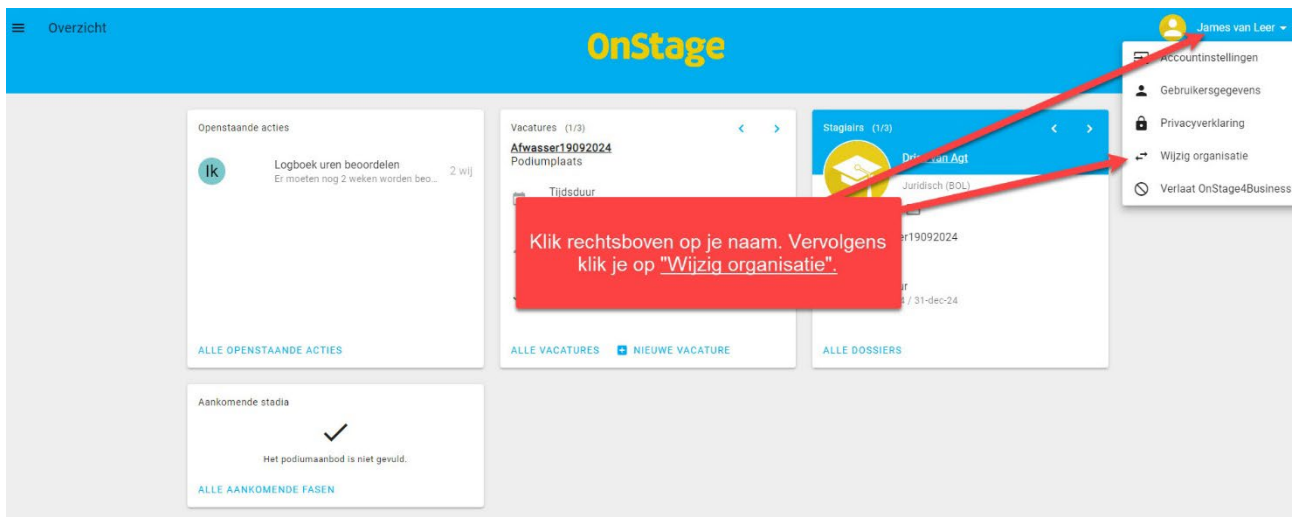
Overzicht

OnStage

James van Leer

Accountinstellingen

Gebruikersgegevens

Privacyverklaring

Wijzig organisatie

Verlaat OnStage4Business

Openstaande acties

Ik

Logboek uren beoordelen

Er moeten nog 2 weken worden beo...

2 wij

ALLE OPENSTAANDE ACTIES

Vacatures (1/3)

Afwasser19092024

Podiumplaats

Tijdsduur

ALLE VACATURES

NIEUWE VACATURE

Stagiairs (1/3)

Dri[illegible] van Agt

Juridisch (BOL)

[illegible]r19092024

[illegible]r

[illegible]4 / 31-dec-24

ALLE DOSSIERS

Klik rechtsboven op je naam. Vervolgens klik je op "Wijzig organisatie".

Aankomende stadia

Het podiumaanbod is niet gevuld.

ALLE AANKOMENDE FASEN